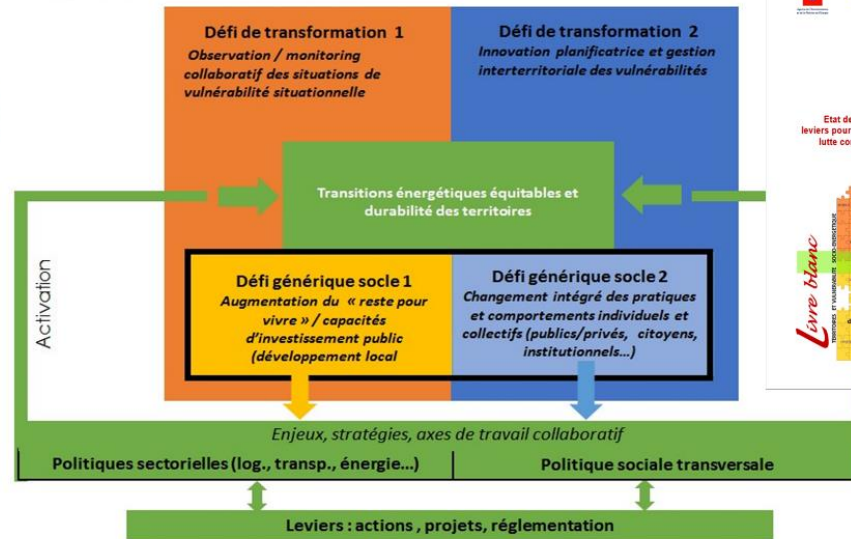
Défi de transformation 1
Observation / monitoring collaboratif des situations de vulnérabilité situationnelle

Défi de transformation 2
Innovation planificatrice et gestion interterritoriale des vulnérabilités

Etat de
leviers pour
lutte co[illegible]

Transitions énergétiques équitables et durabilité des territoires

Activation

Défi générique socle 1
Augmentation du « reste pour vivre » / capacités d'investissement public (développement local

Défi générique socle 2
Changement intégré des pratiques et comportements individuels et collectifs (publics/privés, citoyens, institutionnels...)

Livre blanc
TERRITOIRES ET VULNÉRABILITÉ SOCIO-ÉNERGÉTIQUE

Enjeux, stratégies, axes de travail collaboratif

Politiques sectorielles (log., transp., énergie...)

Politique sociale transversale

Leviers : actions , projets, réglementation